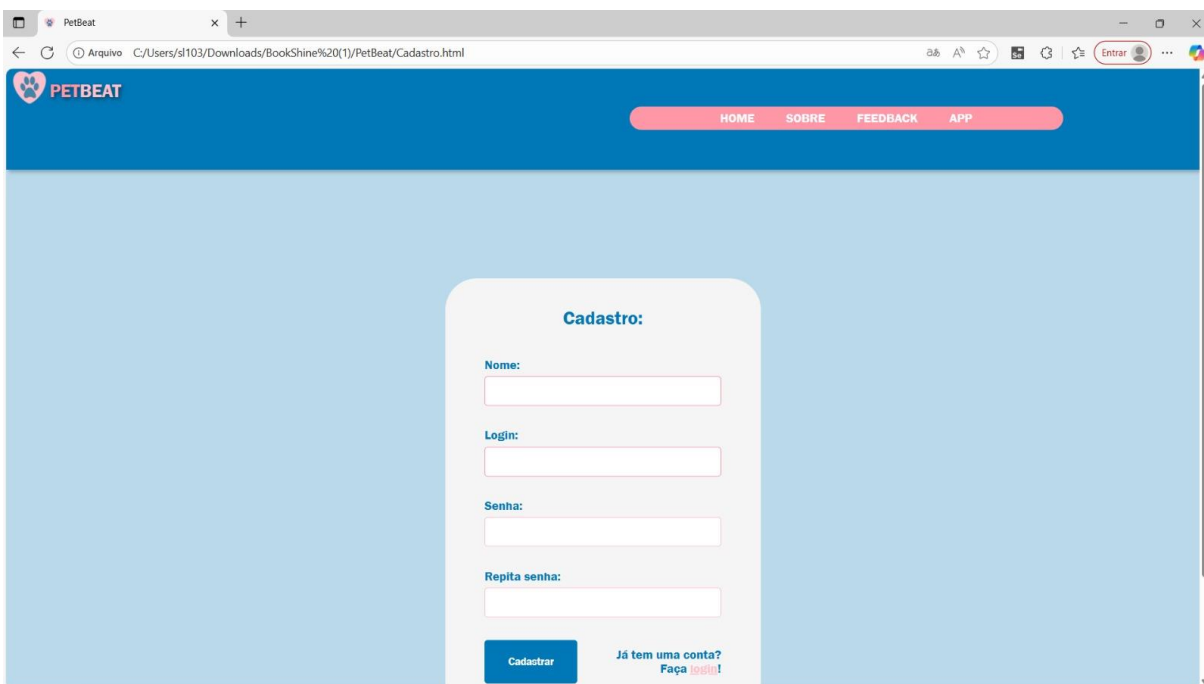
PetBeat

Arquivo C:/Users/sl103/Downloads/BookShine%20(1)/PetBeat/Cadastro.html

Entrar

PETBEAT

HOME SOBRE FEEDBACK APP

Cadastro:

Nome:

Login:

Senha:

Repita senha:

Cadastrar

Já tem uma conta? Faça login!